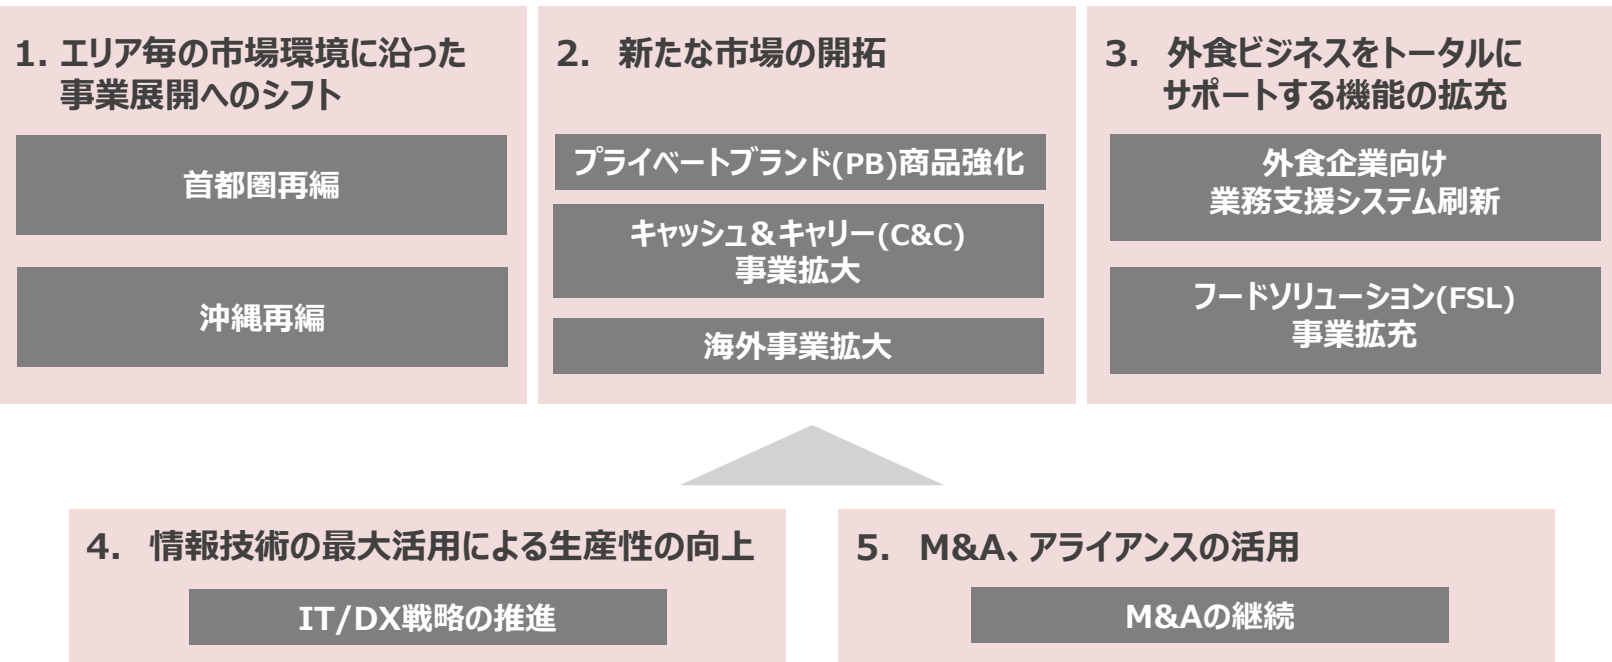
1. エリア毎の市場環境に沿った事業展開へのシフト

首都圏再編

沖縄再編

2. 新たな市場の開拓

プライベートブランド(PB)商品強化

キャッシュ＆キャリー(C&C)事業拡大

海外事業拡大

3. 外食ビジネスをトータルにサポートする機能の拡充

外食企業向け業務支援システム刷新

フードソリューション(FSL)事業拡充

4. 情報技術の最大活用による生産性の向上

IT/DX戦略の推進

5. M&A、アライアンスの活用

M&Aの継続